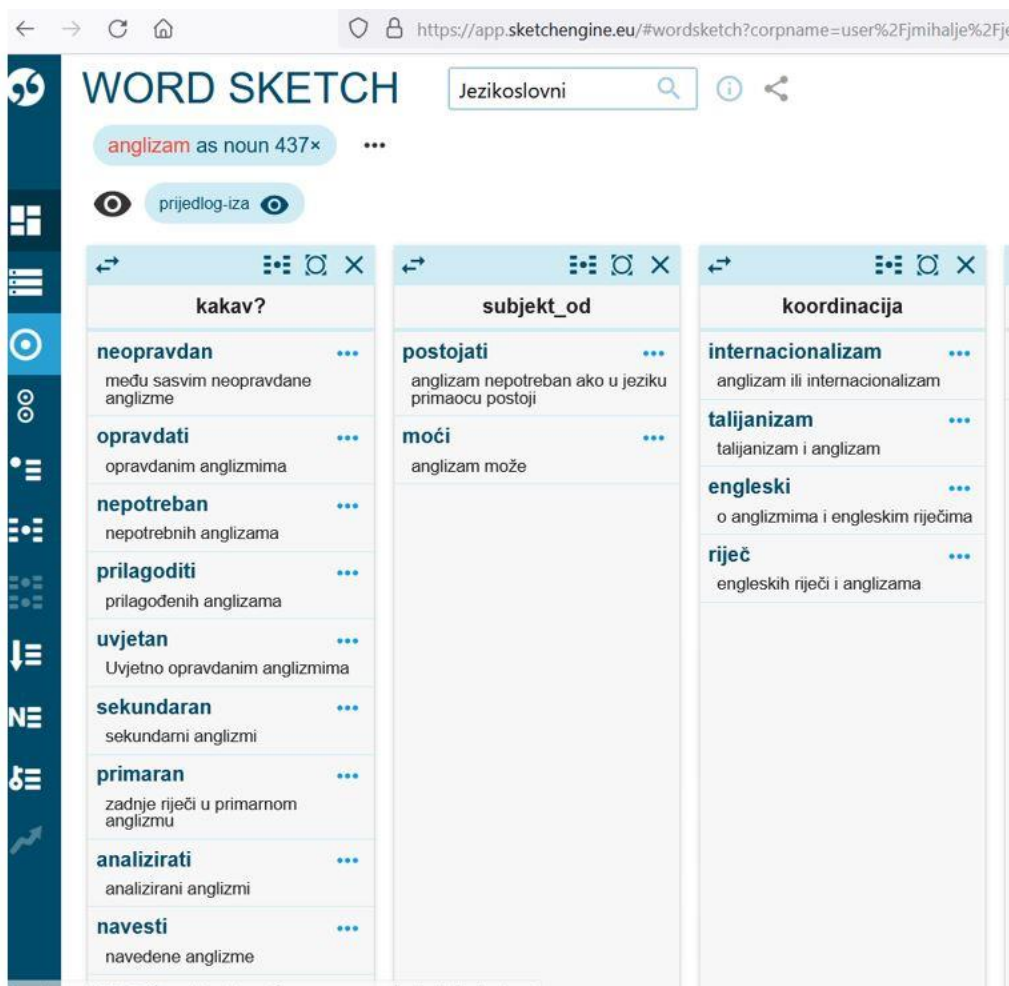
https://app.sketchengine.eu/#wordsketch?corpname=user%2Fjmihalje%2Fje

WORD SKETCH

Jezikoslovni

anglizam as noun 437×

•••

prijedlog-iza

| kakav? | subjekt_od | koordinacija |
|---|---|---|
| neopravdan ••• među sasvim neopravdane anglizme | postojati ••• anglizam nepotreban ako u jeziku primaocu postoji | internacionalizam ••• anglizam ili internacionalizam |
| opravdati ••• opravdanim anglizmima | moći ••• anglizam može | talijanizam ••• talijanizam i anglizam |
| nepotreban ••• nepotrebnih anglizama | | engleski ••• o anglizmima i engleskim riječima |
| prilagoditi ••• prilagođenih anglizama | | riječ ••• engleskih riječi i anglizama |
| uvjetan ••• Uvjetno opravdanim anglizmima | | |
| sekundaran ••• sekundarni anglizmi | | |
| primaran ••• zadnje riječi u primarnom anglizmu | | |
| analizirati ••• analizirani anglizmi | | |
| navesti ••• navedene anglizme | | |